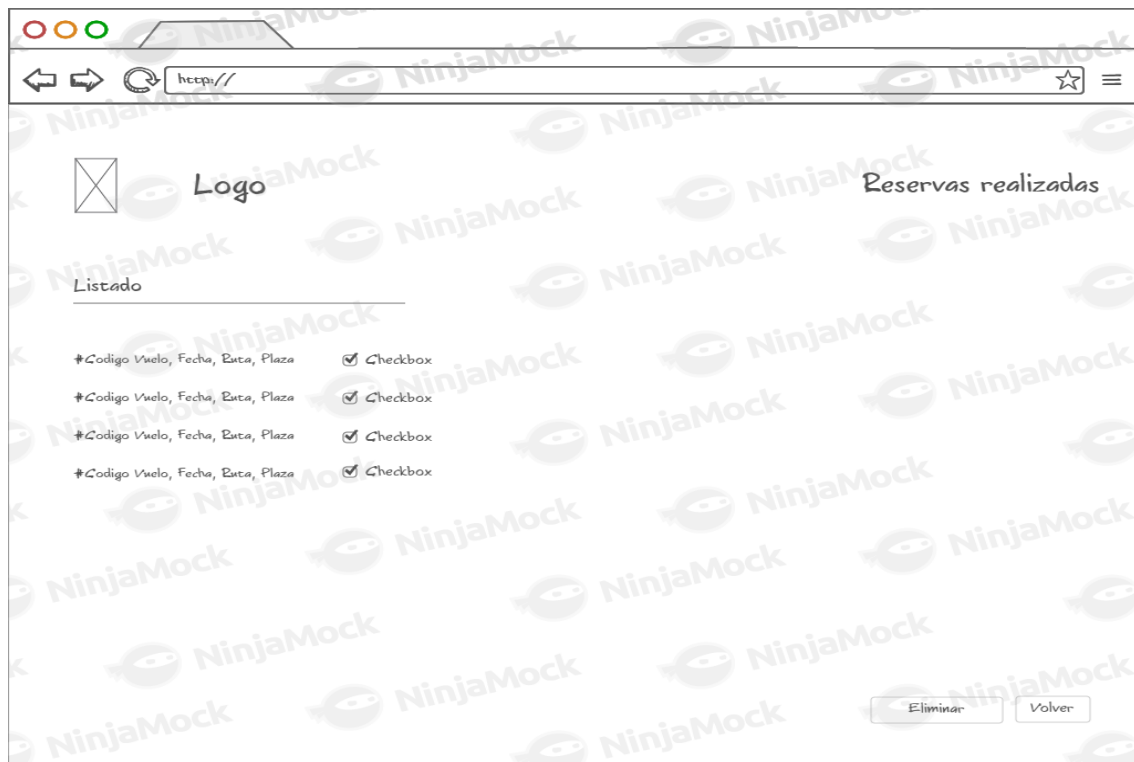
http://

Logo

Reservas realizadas

Listado

#Codigo Vuelo, Fecha, Ruta, Plaza Checkbox

#Codigo Vuelo, Fecha, Ruta, Plaza Checkbox

#Codigo Vuelo, Fecha, Ruta, Plaza Checkbox

#Codigo Vuelo, Fecha, Ruta, Plaza Checkbox

Eliminar Volver

NinjaMock